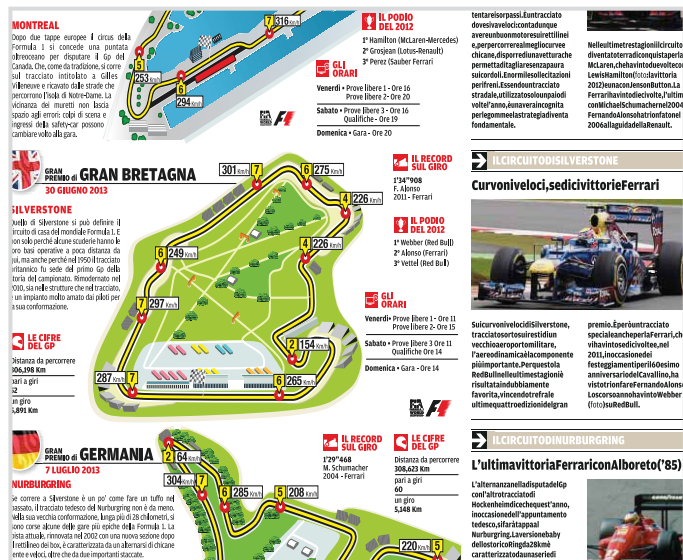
MONTREAL

Dopo due tappe europee il circus della Formula 1 si concede una puntata oltreoceano per disputare il Gp del Canada. Che, come da tradizione, si corre sul tracciato intitolato a Gilles Villeneuve e ricavato dalle strade che percorrono l'Isola di Notre-Dame. La vicinanza dei muretti non lascia spazio agli errori: colpi di scena e ingressi della safety-car possono cambiare volto alla gara.

7 316 Km/h
5 253 Km/h
6 294 Km/h

IL PODIO DEL 2012

1° Hamilton (McLaren-Mercedes)
2° Grosjean (Lotus-Renault)
3° Perez (Sauber Ferrari)

GLI ORARI

Venerdì • Prove libere 1 - Ore 16
Prove libere 2 - Ore 20
Sabato • Prove libere 3 - Ore 16
Qualifiche - Ore 19
Domenica • Gara - Ore 20

tentareisorpassi.Euntracciato dovesivavelocicontadunque averebunmotoresuirettilinei e,percorrerealmeglio curve chiuse,dispporredi unavettura che permettadiaggiarescenzapaura suicordoli.Enormisollecitazioni perifreni.Essendountracciato stradale,utilizzatosolounpaiodi volte l'anno,è una varie in cognita per legomme e la strategia diventa fondamentale.

Nelleultimestagioniilcircuito diventatoterradiconquistaper McLaren,chehavintodueveltecon LewisHamilton(foto:vittoria 2012)eunaconJensonButton.La Ferrarihavintodiecivolte,l'ultima conMichaelSchumachernel2004 FernandoAlonsohatrionfatonel 2006allaguidadellaRenault.

GRAN PREMIO di GRAN BRETAGNA
30 GIUGNO 2013

SILVERSTONE

Quello di Silverstone si può definire il circuito di casa del mondiale Formula 1. E non solo perché alcune scuderie hanno le loro basi operative a poca distanza da qui, ma anche perché nel 1950 il tracciato britannico fu sede del primo Gp della storia del campionato. Rimodernato nel 2010, sia nelle strutture che nel tracciato, è un impianto molto amato dai piloti per la sua conformazione.

LE CIFRE DEL GP

Distanza da percorrere
306,198 Km
Giri da girare
52
Un giro
5,891 Km

301 Km/h
7
6 275 Km/h
4 226 Km/h
4 226 Km/h
6 249 Km/h
7 297 Km/h
2 154 Km/h
287 Km/h 7
6 265 Km/h

IL RECORD SUL GIRO

1'34"908
F. Alonso
2011 - Ferrari

IL PODIO DEL 2012

1° Webber (Red Bull)
2° Alonso (Ferrari)
3° Vettel (Red Bull)

GLI ORARI

Venerdì • Prove libere 1 - Ore 11
Prove libere 2 - Ore 15
Sabato • Prove libere 3 - Ore 11
Qualifiche Ore 14
Domenica • Gara - Ore 14

ILCIRCUITODISILVERSTONE

Curvoniveloci,sedicivittorieFerrari

Suicurvonivelocidisilverstone, tracciatosortosuiresti di un vecchioaeroportomilitare, l'aerodinamicaèlacomponente piùimportante.Perquestola RedBullnelleultimestagioniè risultatainindubbiamente favorita,vincendotrefrale ultimequattroedizionidelgran

premio.Èperòuntracciato specialeancheperlaFerrari,che vihavintosedicivoltee,nel 2011,inoccasionedel festeggiamentiperil60esimo anniversariodelCavallino,ha vistotrionfareFernandoAlonso. Loscorsoannohavinto Webber (foto)suRedBull.

GRAN PREMIO di GERMANIA
7 LUGLIO 2013

NURBURGRING

Se correre a Silverstone è un po' come fare un tuffo nel passato, il tracciato tedesco del Nurburgring non è da meno. Della sua vecchia conformazione, lunga più di 20 chilometri, si sono corse alcune delle gare più epiche della Formula 1. La pista attuale, rinnovata nel 2002 con una nuova sezione dopo il rettilineo dei box, è caratterizzata da un'alternarsi di chicane e veloci, oltre che da due importanti staccate.

2 64 Km/h
304 Km/h 7
6 285 Km/h
5 208 Km/h
220 Km/h 5

IL RECORD SUL GIRO

1'29"468
M. Schumacher
2004 - Ferrari

LE CIFRE DEL GP

Distanza da percorrere
308,623 Km
Giri da girare
60
Un giro
5,148 Km

ILCIRCUITODINURBURGRING

L'ultimavittoriaFerrariconAlboreto('85)

L'alternanzanelladisputadelGp con l'altrotracciatodi Hockenheimdicechequest'anno, inoccasionedell'appuntamento tedesco,sifaràtappaal Nurburgring.Laversionebaby delloStorico(lungo28km)è caratterizzatodaunaseriedi